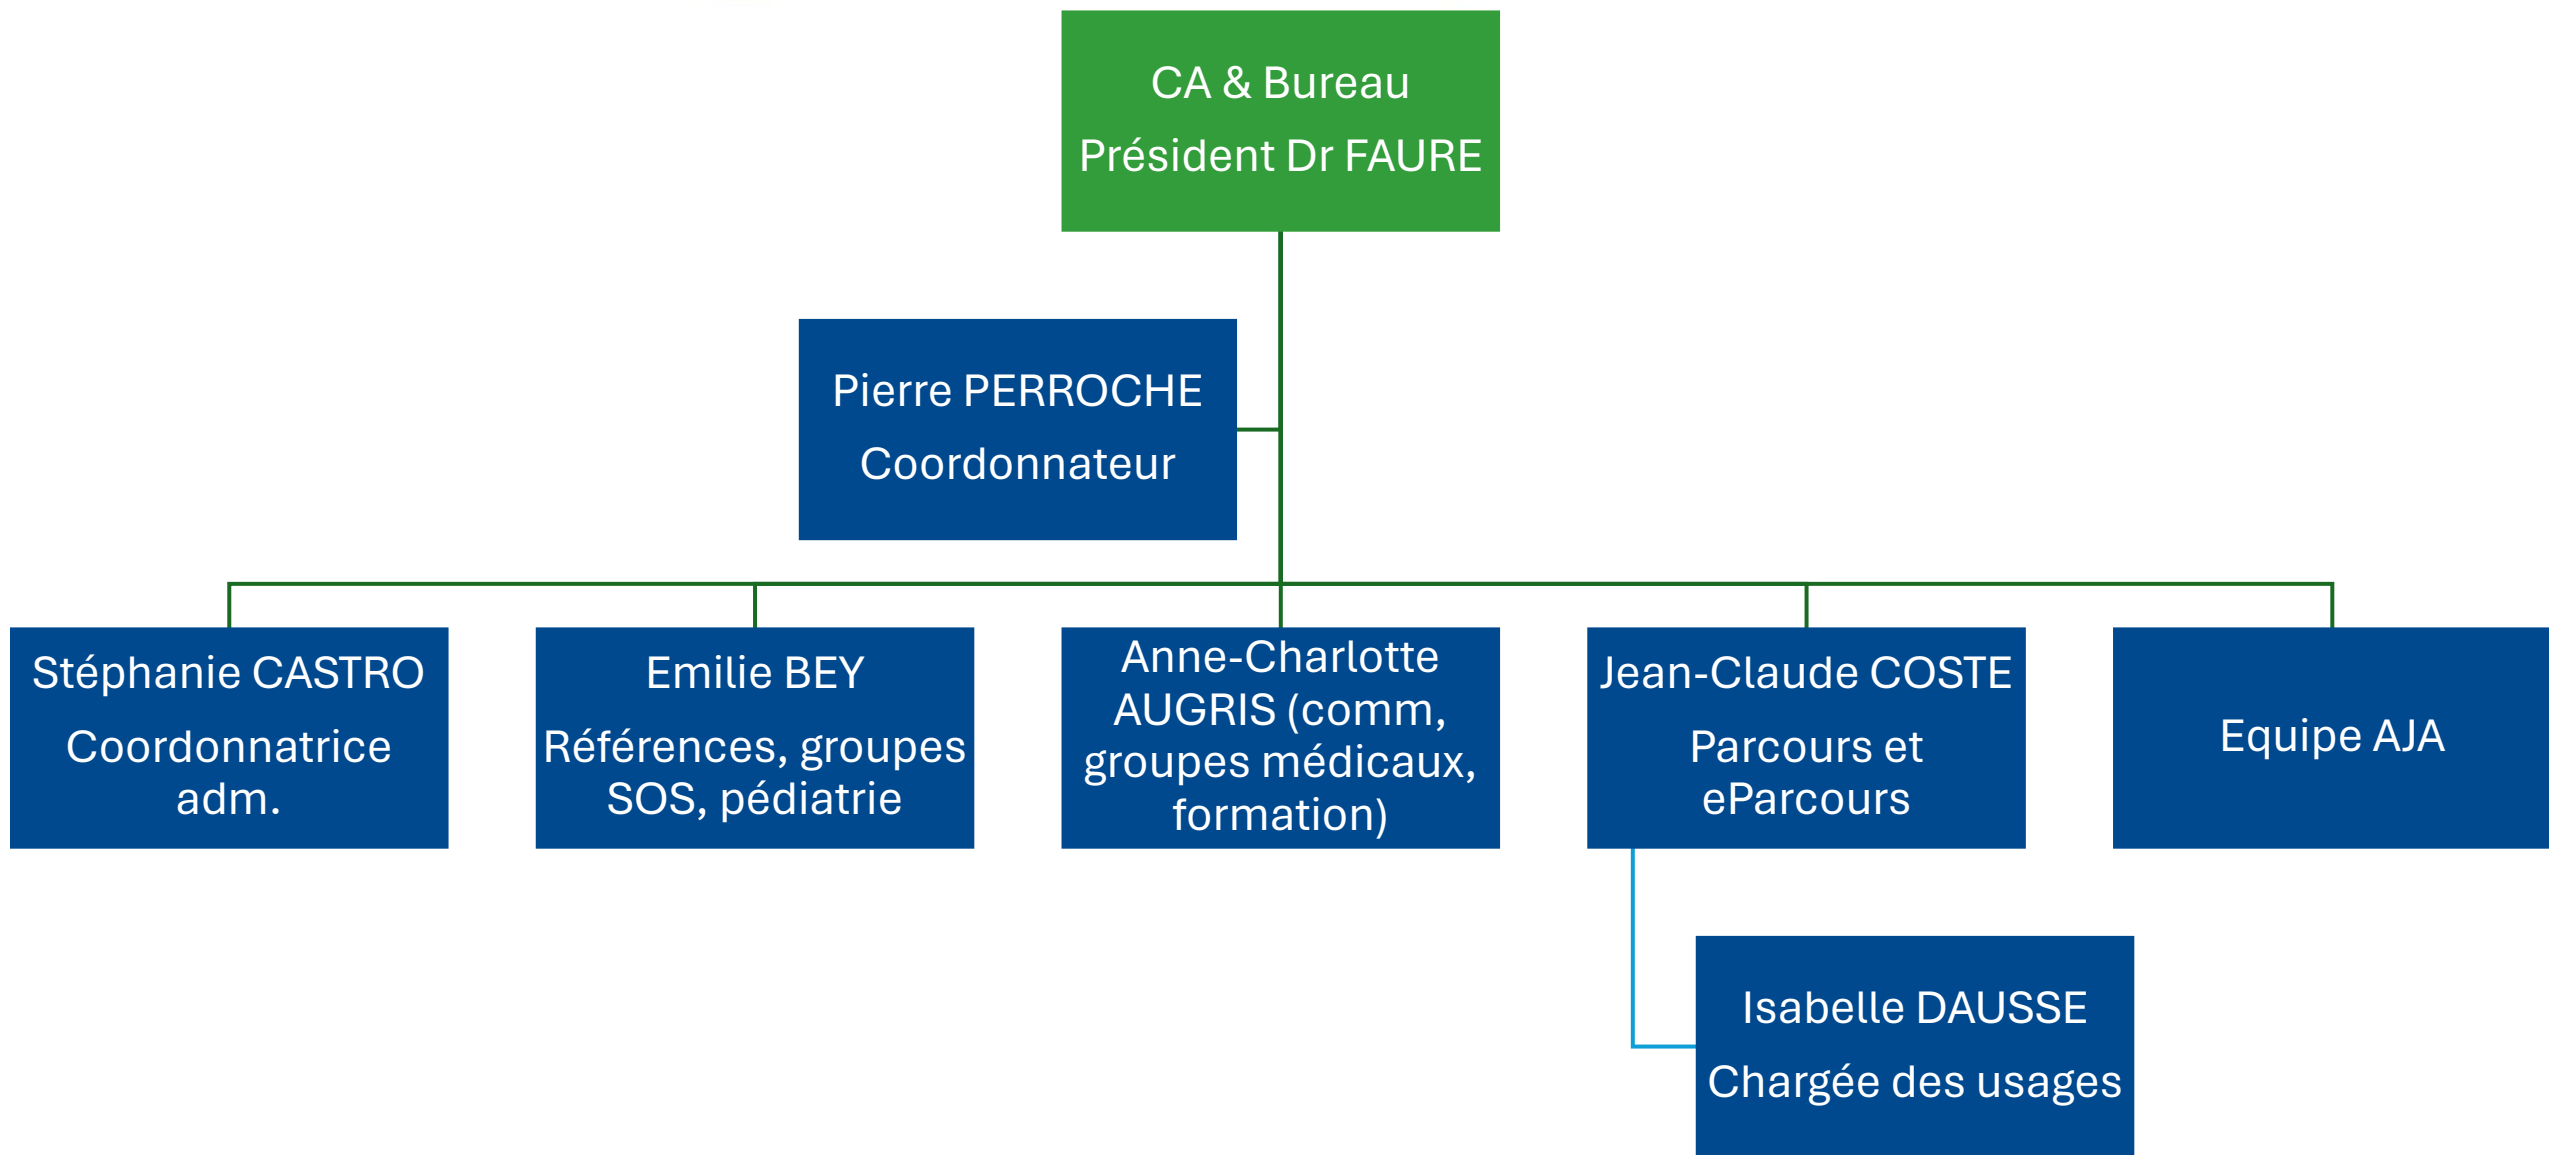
CA & Bureau

Président Dr FAURE

Pierre PERROCHE

Coordonnateur

Stéphanie CASTRO

Coordonnatrice adm.

Emilie BEY

Références, groupes SOS, pédiatrie

Anne-Charlotte AUGRIS (comm, groupes médicaux, formation)

Jean-Claude COSTE

Parcours et eParcours

Equipe AJA

Isabelle DAUSSE

Chargée des usages